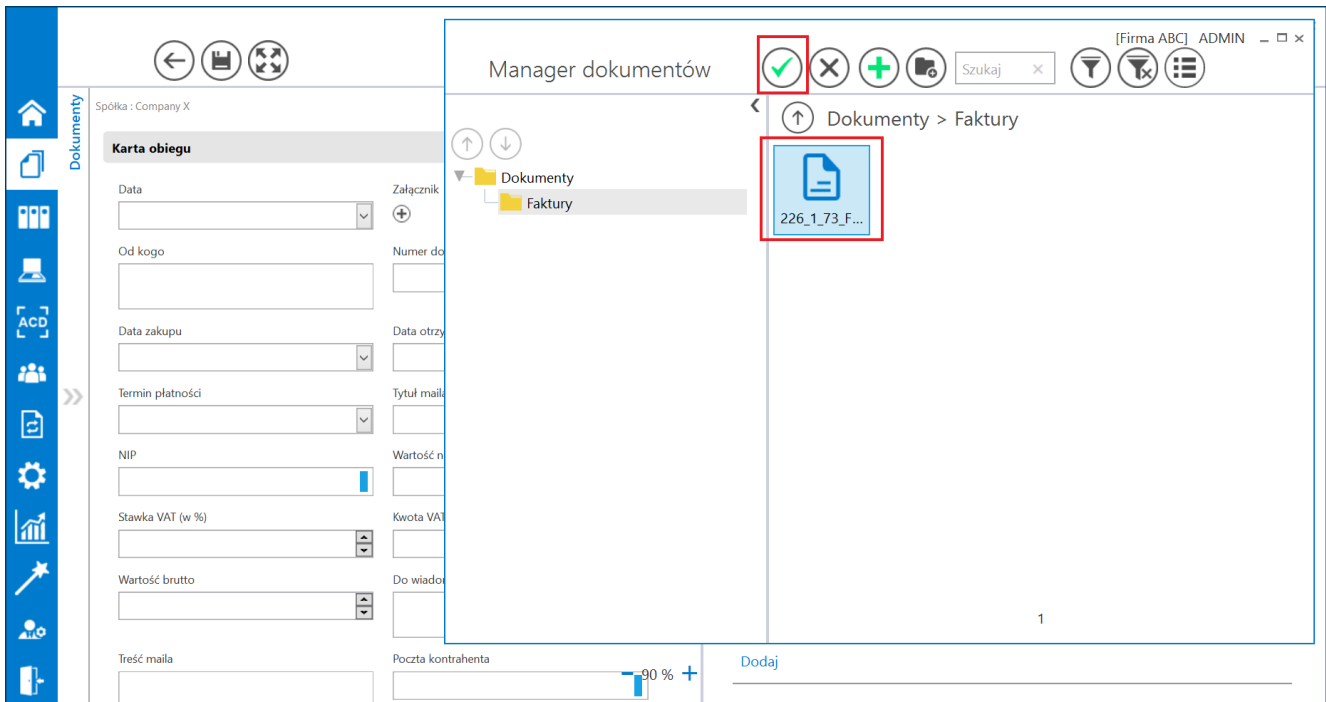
Dokumenty

Spółka : Company X

Karta obiegu

Data

Załącznik

Od kogo

Numer do

Data zakupu

Data otrzy

Termin płatności

Tytuł maila

NIP

Wartość n

Stawka VAT (w %)

Kwota VAT

Wartość brutto

Do wiadom

Treść maila

Poczta kontrahenta

90 %

Dodaj

[Firma ABC] ADMIN

Manager dokumentów

Szukaj

Dokumenty

Faktury

Dokumenty > Faktury

226_1_73_F...

1